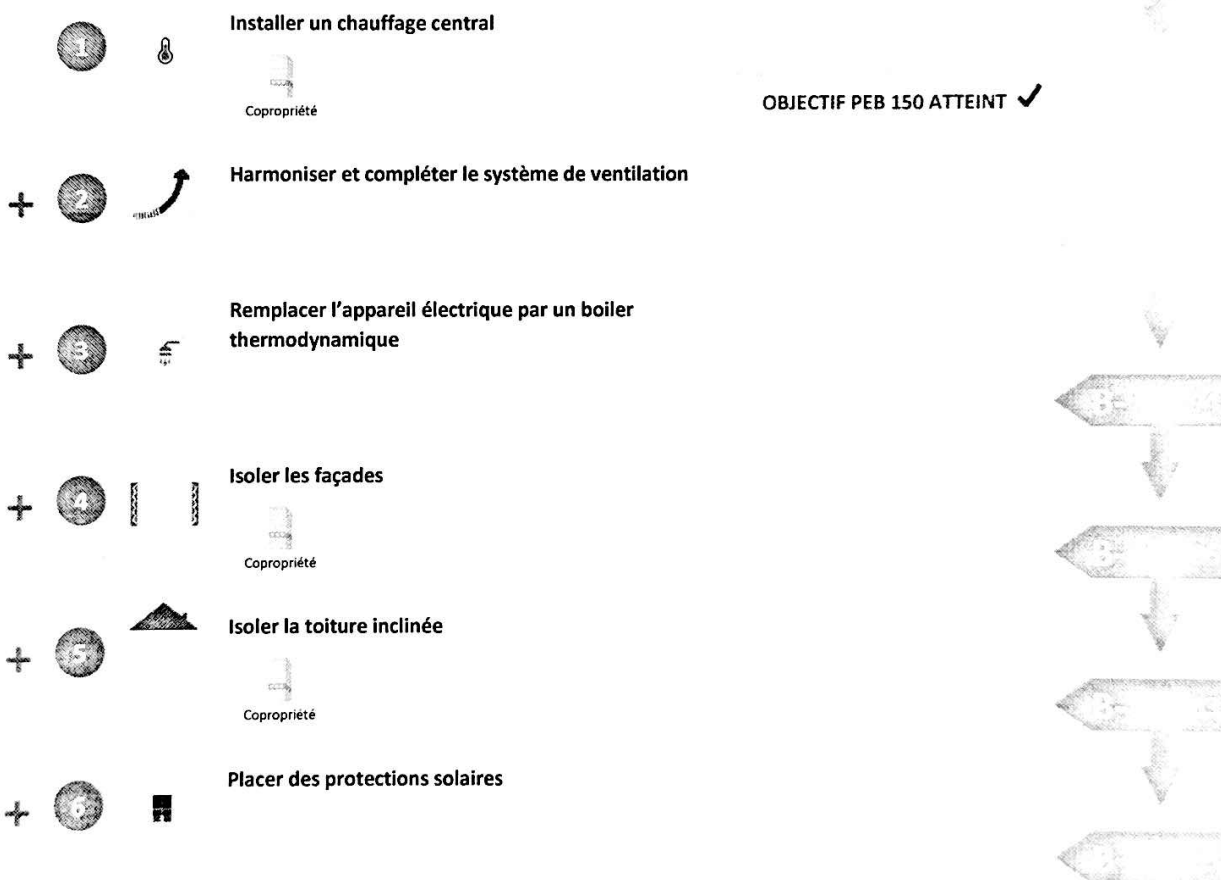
1 Installer un chauffage central

Copropriété

OBJECTIF PEB 150 ATTEINT ✓

+ 2 Harmoniser et compléter le système de ventilation

+ 3 Remplacer l'appareil électrique par un boiler thermodynamique

+ 4 Isoler les façades

Copropriété

+ 5 Isoler la toiture inclinée

Copropriété

+ 6 Placer des protections solaires